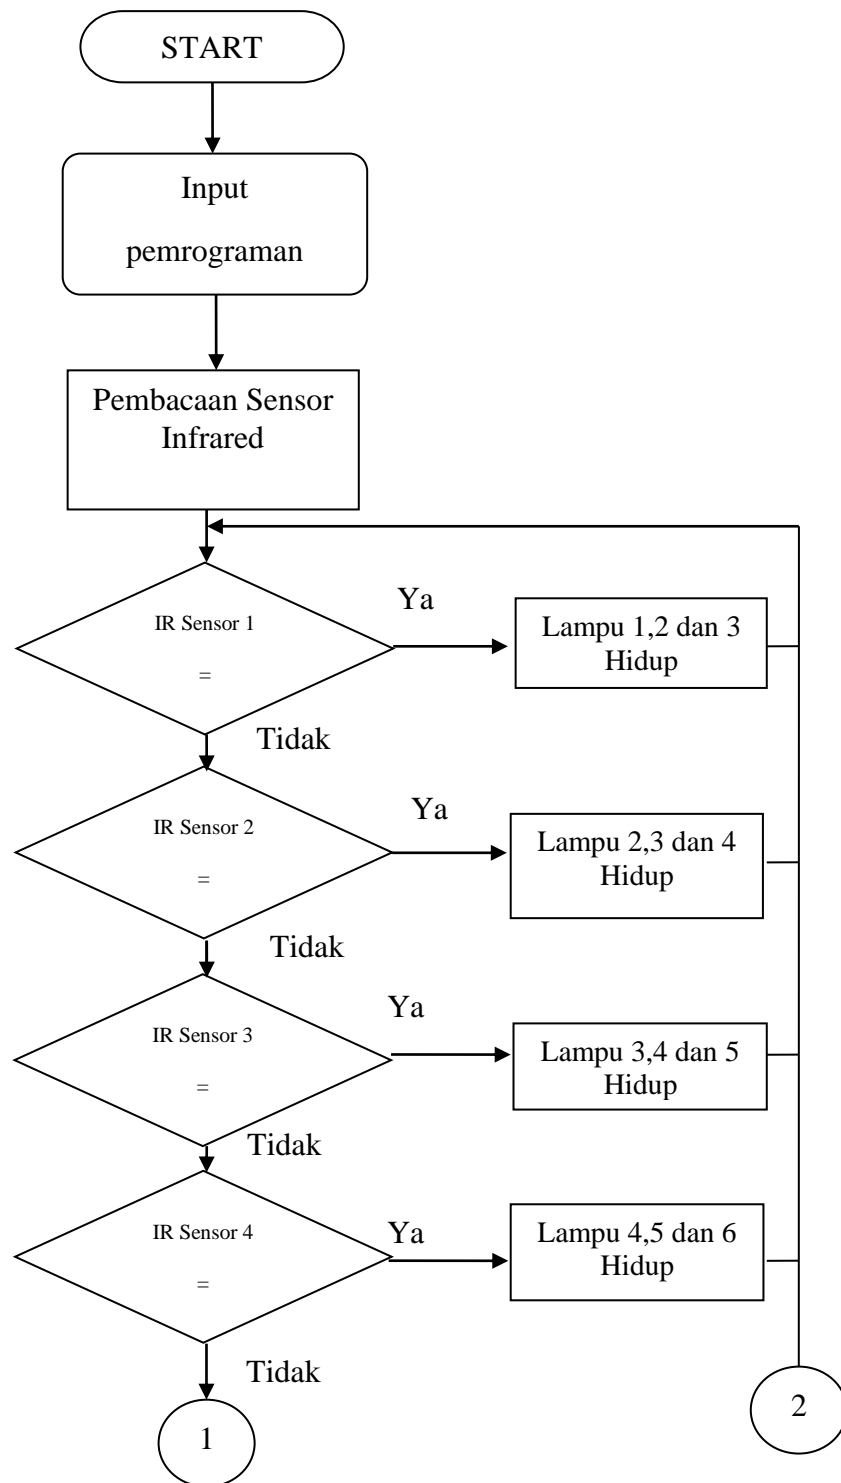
START

Input

pemrograman

Pembacaan Sensor Infrared

IR Sensor 1

=

Ya

Lampu 1,2 dan 3 Hidup

Tidak

IR Sensor 2

=

Ya

Lampu 2,3 dan 4 Hidup

Tidak

IR Sensor 3

=

Ya

Lampu 3,4 dan 5 Hidup

Tidak

IR Sensor 4

=

Ya

Lampu 4,5 dan 6 Hidup

Tidak

1

2